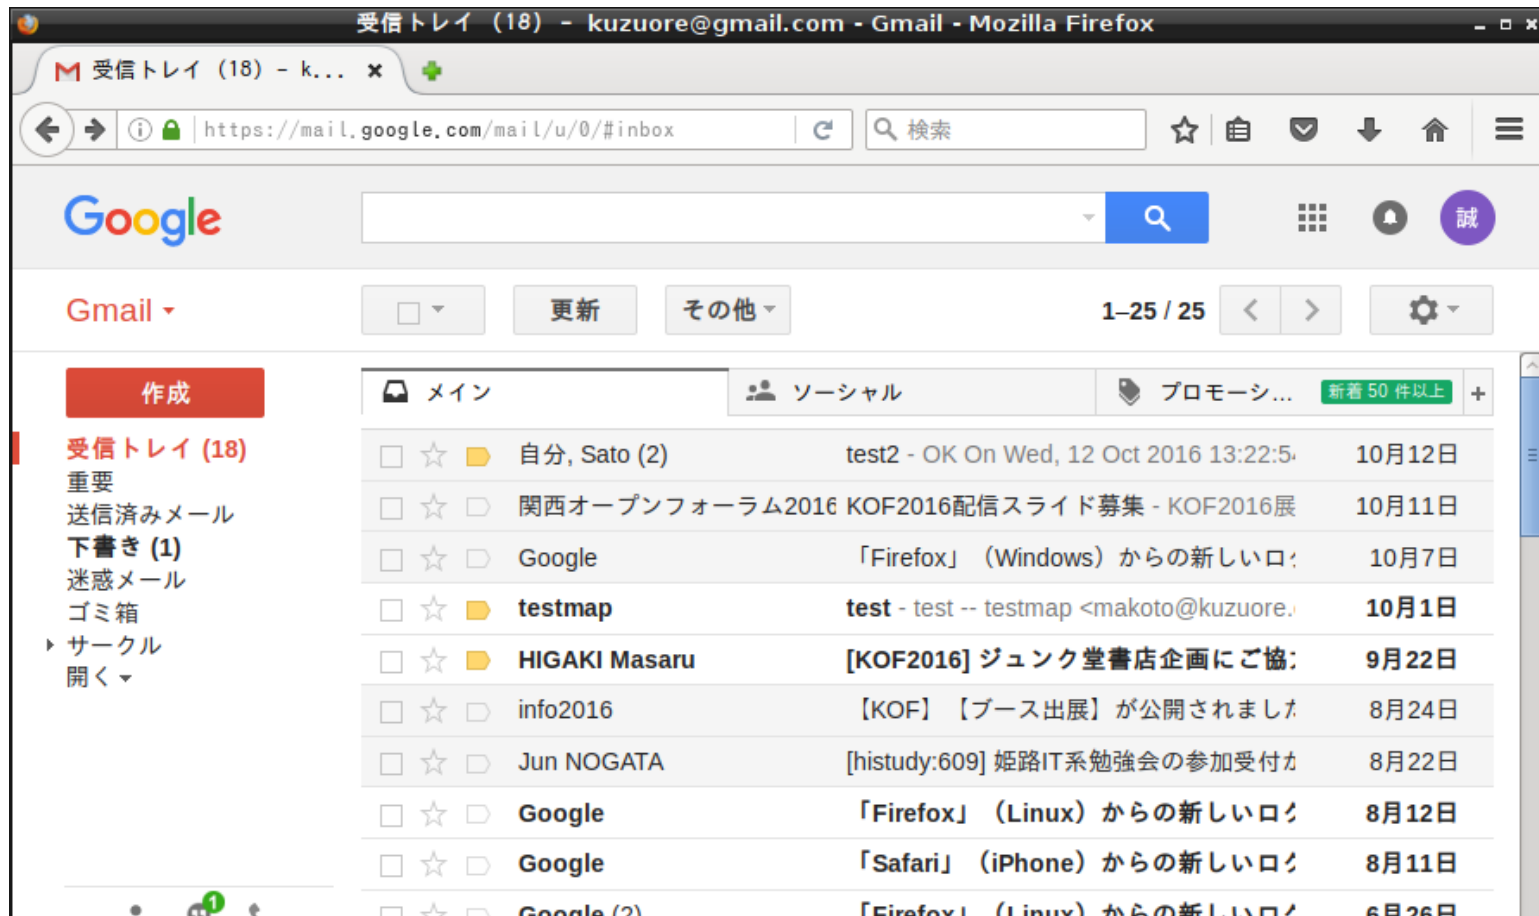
受信トレイ (18) - kuzuore@gmail.com - Gmail - Mozilla Firefox

受信トレイ (18) - k...

https://mail.google.com/mail/u/0/#inbox

検索

Google

誠

Gmail

更新

その他

1–25 / 25

作成

受信トレイ (18)
重要
送信済みメール
下書き (1)
迷惑メール
ゴミ箱
サークル
開く

メイン | ソーシャル | プロモーシ... | 新着 50 件以上

| | |
|---|---|---|
| 自分, Sato (2) | test2 - OK On Wed, 12 Oct 2016 13:22:5 | 10月12日 |
| 関西オープンフォーラム2016 | KOF2016配信スライド募集 - KOF2016展 | 10月11日 |
| Google | 「Firefox」（Windows）からの新しいロ | 10月7日 |
| testmap | test - test -- testmap <makoto@kuzuore. | 10月1日 |
| HIGAKI Masaru | [KOF2016] ジュンク堂書店企画にご協 | 9月22日 |
| info2016 | 【KOF】【ブース出展】が公開されまし | 8月24日 |
| Jun NOGATA | [histudy:609] 姫路IT系勉強会の参加受付 | 8月22日 |
| Google | 「Firefox」（Linux）からの新しいロ | 8月12日 |
| Google | 「Safari」（iPhone）からの新しいロ | 8月11日 |
| Google (2) | 「Firefox」（Linux）からの新しいロ | 6月26日 |

1